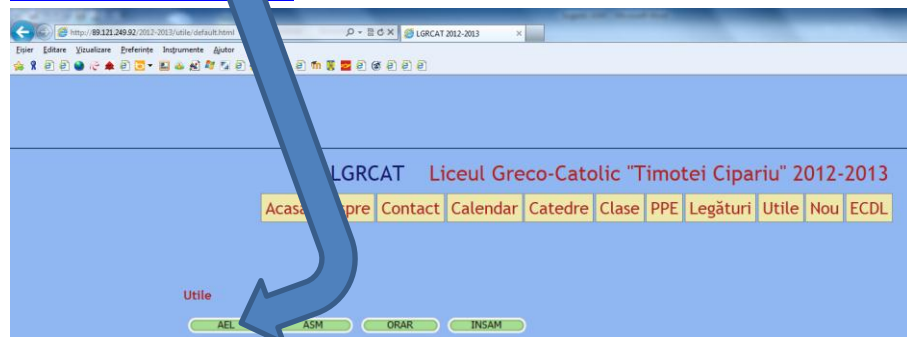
http://89.121.249.92/2012-2013/utile/default.html
LGRCAT 2012-2013
Fișier Editare Vizualizare Preferințe Instrumente Ajutor

LGRCAT Liceul Greco-Catolic "Timotei Cipariu" 2012-2013

Acasă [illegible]pre Contact Calendar Catedre Clase PPE Legături Utile Nou ECDL

Utile

AEL ASM ORAR INSAM